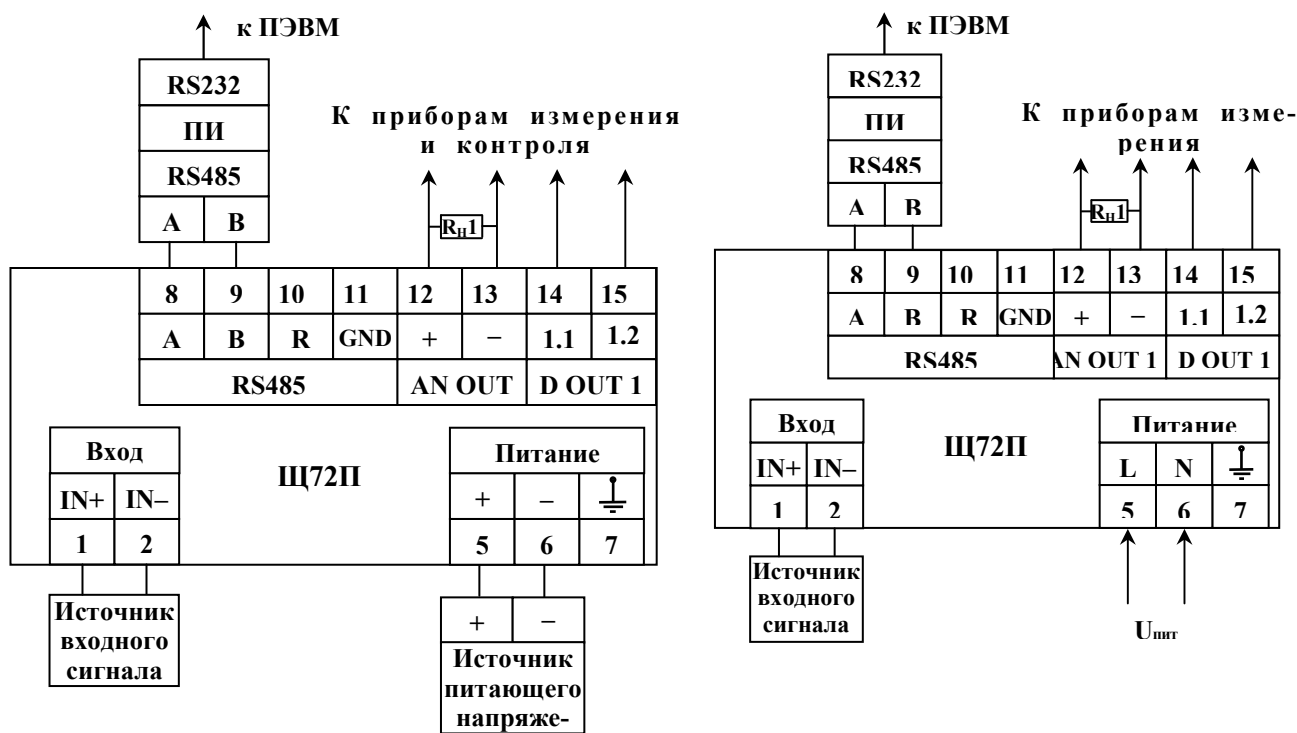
к ПЭВМ

RS232

ПИ

RS485

A | B

К приборам измерения и контроля

$R_H1$

| 8 | 9 | 10 | 11 | 12 | 13 | 14 | 15 |
|---|---|---|---|---|---|---|---|
| A | B | R | GND | + | − | 1.1 | 1.2 |
| RS485 | | | | AN OUT | | D OUT 1 | |

Вход

IN+ | IN–

1 | 2

Щ72П

Питание

+ | − | ⏚

5 | 6 | 7

Источник входного сигнала

+ | −

Источник питающего напряже-

к ПЭВМ

RS232

ПИ

RS485

A | B

К приборам изме-рения

$R_H1$

| 8 | 9 | 10 | 11 | 12 | 13 | 14 | 15 |
|---|---|---|---|---|---|---|---|
| A | B | R | GND | + | − | 1.1 | 1.2 |
| RS485 | | | | AN OUT 1 | | D OUT 1 | |

Вход

IN+ | IN–

1 | 2

Щ72П

Питание

L | N | ⏚

5 | 6 | 7

Источник входного сигнала

Uпит